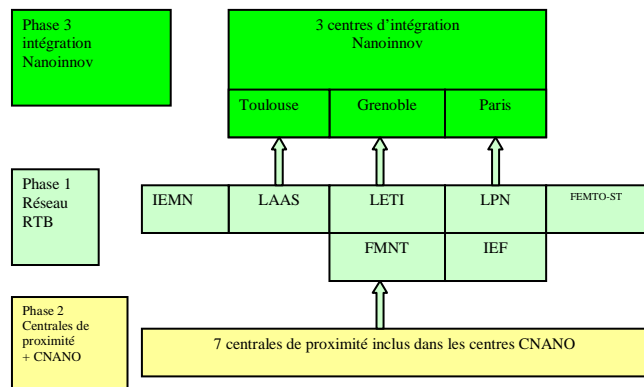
Phase 3
intégration
Nanoinnov

3 centres d'intégration
Nanoinnov

Toulouse

Grenoble

Paris

Phase 1
Réseau
RTB

IEMN

LAAS

LETI

LPN

FEMTO-ST

FMNT

IEF

Phase 2
Centrales de
proximité
+ CNANO

7 centrales de proximité inclus dans les centres CNANO